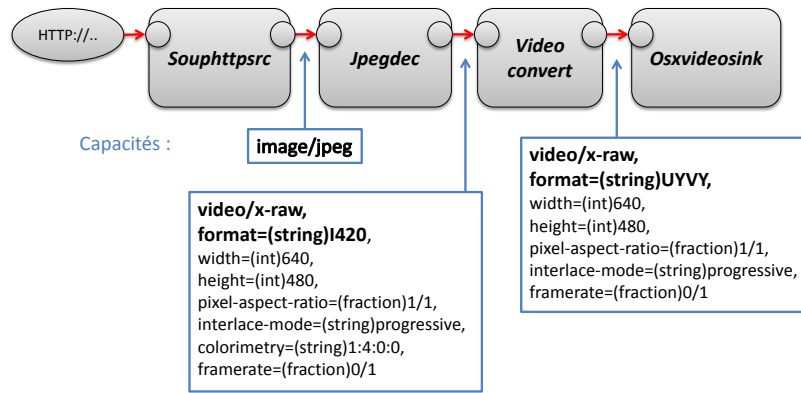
HTTP://..

Souphttpsrc

Jpegdec

Video convert

Osxvideosink

Capacités :

image/jpeg

video/x-raw,
format=(string)I420,
width=(int)640,
height=(int)480,
pixel-aspect-ratio=(fraction)1/1,
interlace-mode=(string)progressive,
colorimetry=(string)1:4:0:0,
framerate=(fraction)0/1

video/x-raw,
format=(string)UYVY,
width=(int)640,
height=(int)480,
pixel-aspect-ratio=(fraction)1/1,
interlace-mode=(string)progressive,
framerate=(fraction)0/1